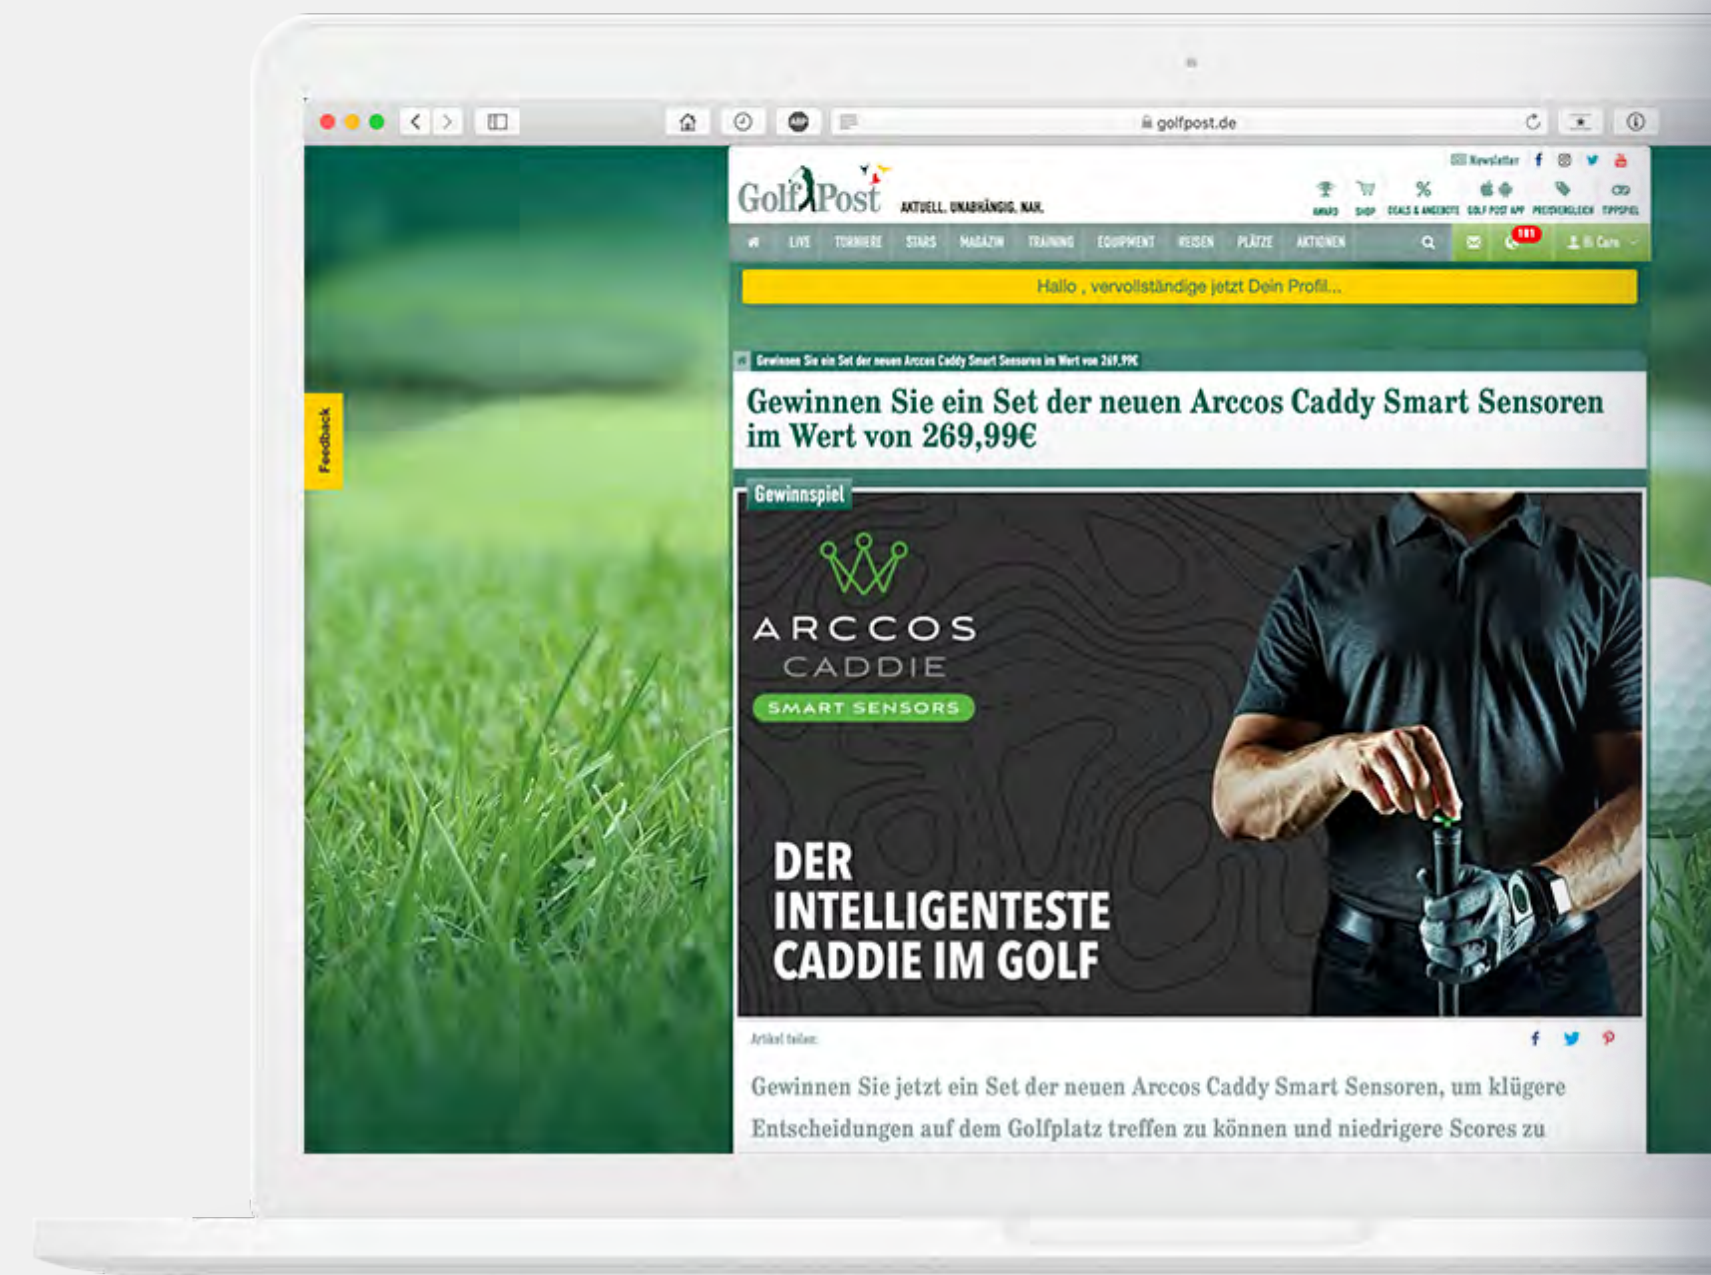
golfpost.de

Newsletter

Golf Post AKTUELL. UNABHÄNGIG. NAH.

AWARD SHOP DEALS & ANGEBOTE GOLF POST APP PREISVERGLEICH TIPPSPIEL

LIVE TURNIERE STARS MAGAZIN TRAINING EQUIPMENT REISEN PLÄTZE AKTIONEN

181

Hi Caro

Hallo , vervollständige jetzt Dein Profil...

Feedback

Gewinnen Sie ein Set der neuen Arccos Caddy Smart Sensoren im Wert von 269,99€

Gewinnen Sie ein Set der neuen Arccos Caddy Smart Sensoren im Wert von 269,99€

Gewinnspiel

ARCCOS CADDIE SMART SENSORS

DER INTELLIGENTESTE CADDIE IM GOLF

Artikel teilen:

Gewinnen Sie jetzt ein Set der neuen Arccos Caddy Smart Sensoren, um klügere Entscheidungen auf dem Golfplatz treffen zu können und niedrigere Scores zu